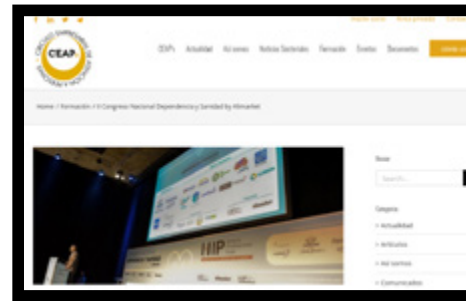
CEAP

CEAPs Actualidad Asociados Noticias Sectoriales Formación Eventos Documentos

Home / Formación / II Congreso Nacional Dependencia y Sanidad by Almarket

Buscar

Search...

Categorías

> Actualidad

> Artículos

> Asociados

> Comunicados